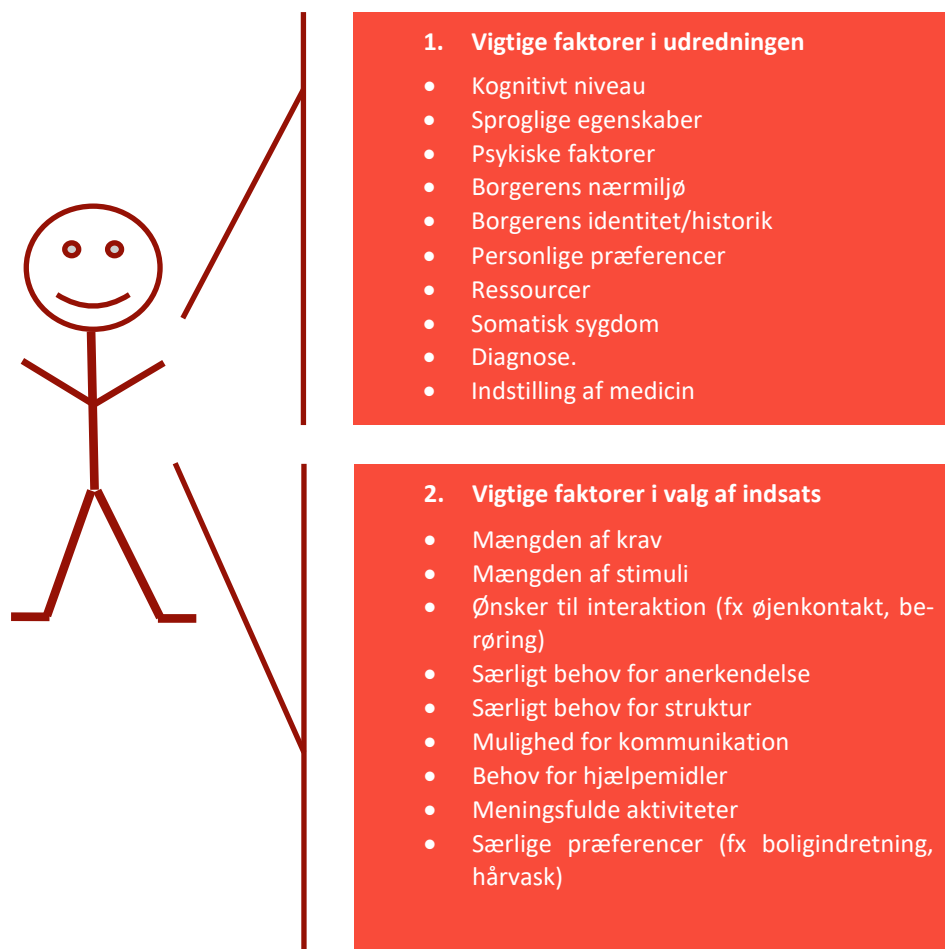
1. Vigtige faktorer i udredningen

- Kognitivt niveau
- Sproglige egenskaber
- Psykiske faktorer
- Borgerens nærmiljø
- Borgerens identitet/historik
- Personlige præferencer
- Ressourcer
- Somatisk sygdom
- Diagnose.
- Indstilling af medicin

2. Vigtige faktorer i valg af indsats

- Mængden af krav
- Mængden af stimuli
- Ønsker til interaktion (fx øjenkontakt, berøring)
- Særligt behov for anerkendelse
- Særligt behov for struktur
- Mulighed for kommunikation
- Behov for hjælpemidler
- Meningsfulde aktiviteter
- Særlige præferencer (fx boligindretning, hårvask)